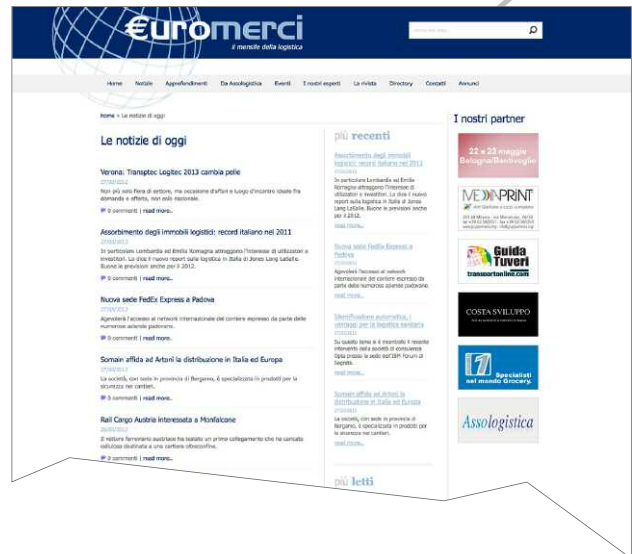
€uromerci
il mensile della logistica

Home Notizie Approfondimenti Da Assologistica Eventi I nostri esperti La rivista Directory Contatti Annunci

Home » Le notizie di oggi

Le notizie di oggi

Verona: Transptec Logitec 2013 cambia pelle
27/02/2012
Non più solo fiera di settore, ma occasione d'affari e luogo d'incontro ideale fra domanda e offerta, non solo nazionale.
0 commenti | read more..

Assorbimento degli immobili logistici: record italiano nel 2011
27/02/2012
In particolare Lombardia ed Emilia Romagna attraggono l'interesse di utilizzatori e investitori. Lo dice il nuovo report sulla logistica in Italia di Jones Lang LaSalle. Buone le previsioni anche per il 2012.
0 commenti | read more..

Nuova sede FedEx Express a Padova
27/02/2012
Agevolerà l'accesso al network internazionale del corriere espresso da parte delle numerose aziende padovane.
0 commenti | read more..

Somain affida ad Artoni la distribuzione in Italia ed Europa
27/02/2012
La società, con sede in provincia di Bergamo, è specializzata in prodotti per la sicurezza nei cantieri.
0 commenti | read more..

Rail Cargo Austria interessata a Monfalcone
26/02/2012
Il vettore ferroviario austriaco ha testato un primo collegamento che ha caricato cellulosa destinata a una cartiera altoatesina.
0 commenti | read more..

più recenti

Assorbimento degli immobili logistici: record italiano nel 2011
27/02/2012
In particolare Lombardia ed Emilia Romagna attraggono l'interesse di utilizzatori e investitori. Lo dice il nuovo report sulla logistica in Italia di Jones Lang LaSalle. Buone le previsioni anche per il 2012.
read more..

Nuova sede FedEx Express a Padova
27/02/2012
Agevolerà l'accesso al network internazionale del corriere espresso da parte delle numerose aziende padovane.
read more..

Identificazione automatica, i vantaggi per la logistica sanitaria
27/02/2012
Su questo tema si è incentrato il recente intervento della società di consulenza Sinta presso la sede dell'IBM Forum di Segrate.
read more..

Somain affida ad Artoni la distribuzione in Italia ed Europa
27/02/2012
La società, con sede in provincia di Bergamo, è specializzata in prodotti per la sicurezza nei cantieri.
read more..

più letti

I nostri partner

22 e 23 maggio Bologna/Bentivoglio

MEDIAPRINT

Guida Tuveri
transportonline.com

COSTA SVILUPPO

Specialisti nel mondo Grocery.

Assologistica